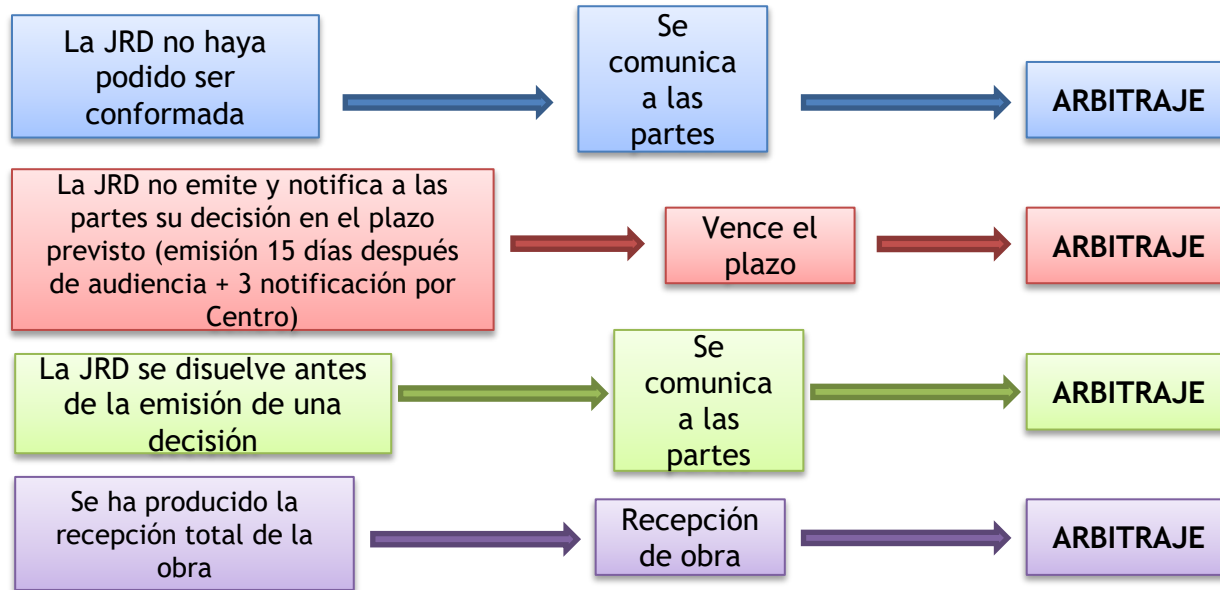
La JRD no haya podido ser conformada

Se comunica a las partes

ARBITRAJE

La JRD no emite y notifica a las partes su decisión en el plazo previsto (emisión 15 días después de audiencia + 3 notificación por Centro)

Vence el plazo

ARBITRAJE

La JRD se disuelve antes de la emisión de una decisión

Se comunica a las partes

ARBITRAJE

Se ha producido la recepción total de la obra

Recepción de obra

ARBITRAJE